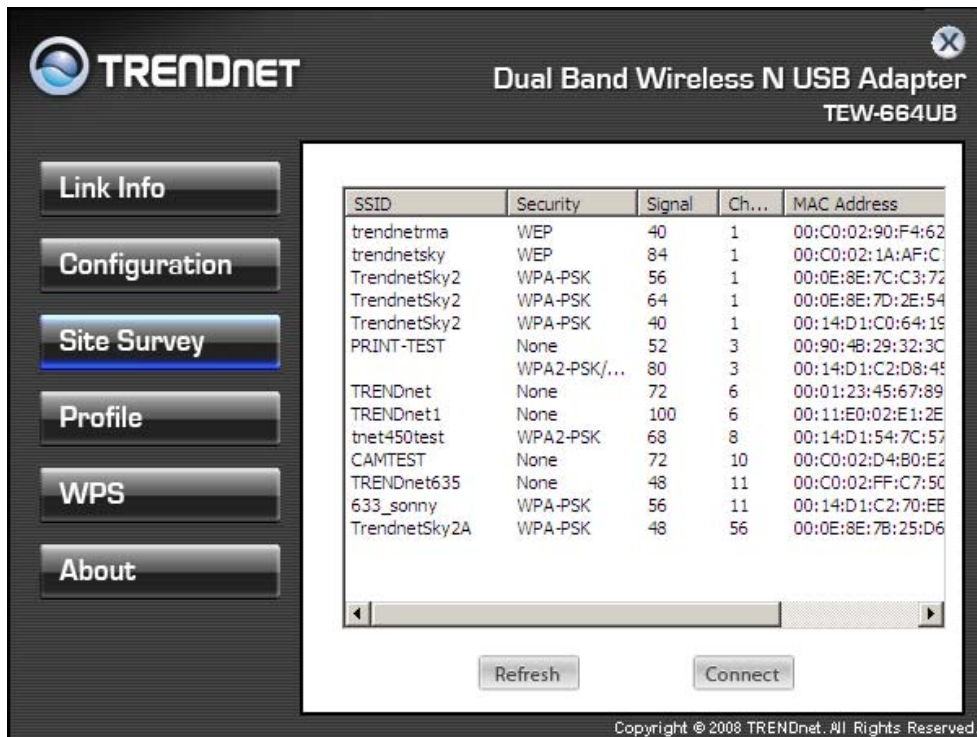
TRENDNET

Dual Band Wireless N USB Adapter
TEW-664UB

Link Info
Configuration
Site Survey
Profile
WPS
About

| SSID | Security | Signal | Ch... | MAC Address |
|---|---|---|---|---|
| trendnetrma | WEP | 40 | 1 | 00:C0:02:90:F4:62 |
| trendnetsky | WEP | 84 | 1 | 00:C0:02:1A:AF:C |
| TrendnetSky2 | WPA-PSK | 56 | 1 | 00:0E:8E:7C:C3:72 |
| TrendnetSky2 | WPA-PSK | 64 | 1 | 00:0E:8E:7D:2E:54 |
| TrendnetSky2 | WPA-PSK | 40 | 1 | 00:14:D1:C0:64:19 |
| PRINT-TEST | None | 52 | 3 | 00:90:4B:29:32:3C |
| | WPA2-PSK/... | 80 | 3 | 00:14:D1:C2:D8:45 |
| TRENDnet | None | 72 | 6 | 00:01:23:45:67:89 |
| TRENDnet1 | None | 100 | 6 | 00:11:E0:02:E1:2E |
| tnet450test | WPA2-PSK | 68 | 8 | 00:14:D1:54:7C:57 |
| CAMTEST | None | 72 | 10 | 00:C0:02:D4:B0:E2 |
| TRENDnet635 | None | 48 | 11 | 00:C0:02:FF:C7:50 |
| 633_sonny | WPA-PSK | 56 | 11 | 00:14:D1:C2:70:EB |
| TrendnetSky2A | WPA-PSK | 48 | 56 | 00:0E:8E:7B:25:D6 |

Refresh
Connect

Copyright © 2008 TRENDnet. All Rights Reserved